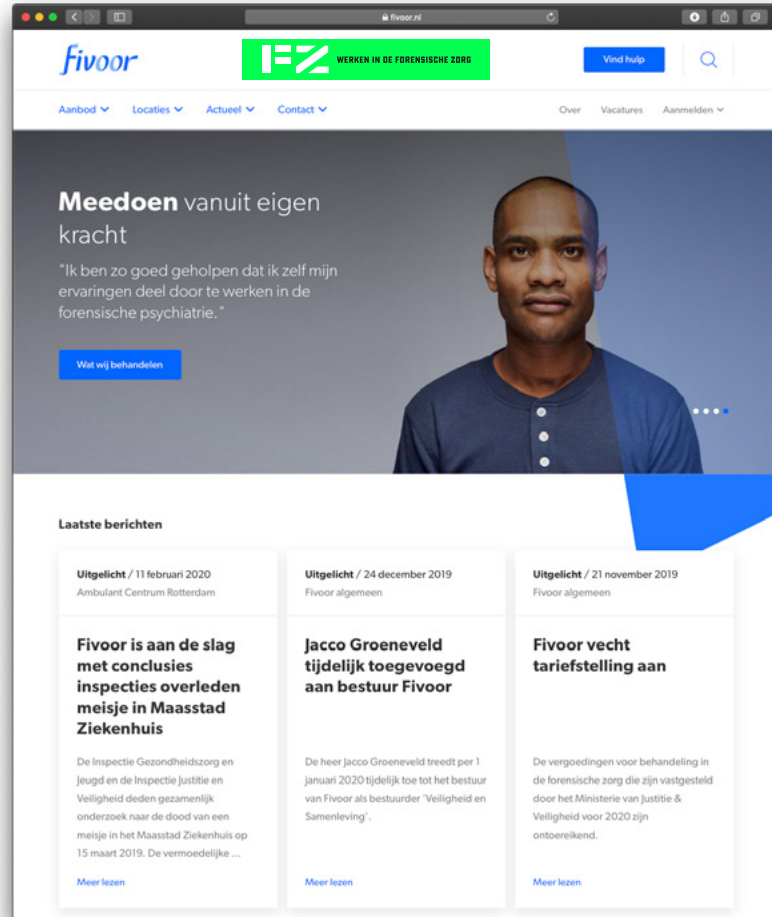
fivoor.nl

fivoor

FZ WERKEN IN DE FORENSISCHE ZORG

Vind hulp

Aanbod Locaties Actueel Contact

Over Vacatures Aanmelden

**Meedoen** vanuit eigen kracht

"Ik ben zo goed geholpen dat ik zelf mijn ervaringen deel door te werken in de forensische psychiatrie."

Wat wij behandelen

Laatste berichten

**Uitgelicht** / 11 februari 2020
Ambulant Centrum Rotterdam

**Fivoor is aan de slag met conclusies inspecties overleden meisje in Maasstad Ziekenhuis**

De Inspectie Gezondheidszorg en Jeugd en de Inspectie Justitie en Veiligheid deden gezamenlijk onderzoek naar de dood van een meisje in het Maasstad Ziekenhuis op 15 maart 2019. De vermoedelijke ...

Meer lezen

**Uitgelicht** / 24 december 2019
Fivoor algemeen

**Jacco Groeneveld tijdelijk toegevoegd aan bestuur Fivoor**

De heer Jacco Groeneveld treedt per 1 januari 2020 tijdelijk toe tot het bestuur van Fivoor als bestuurder 'Veiligheid en Samenleving'.

Meer lezen

**Uitgelicht** / 21 november 2019
Fivoor algemeen

**Fivoor vecht tariefstelling aan**

De vergoedingen voor behandeling in de forensische zorg die zijn vastgesteld door het Ministerie van Justitie & Veiligheid voor 2020 zijn ontoereikend.

Meer lezen